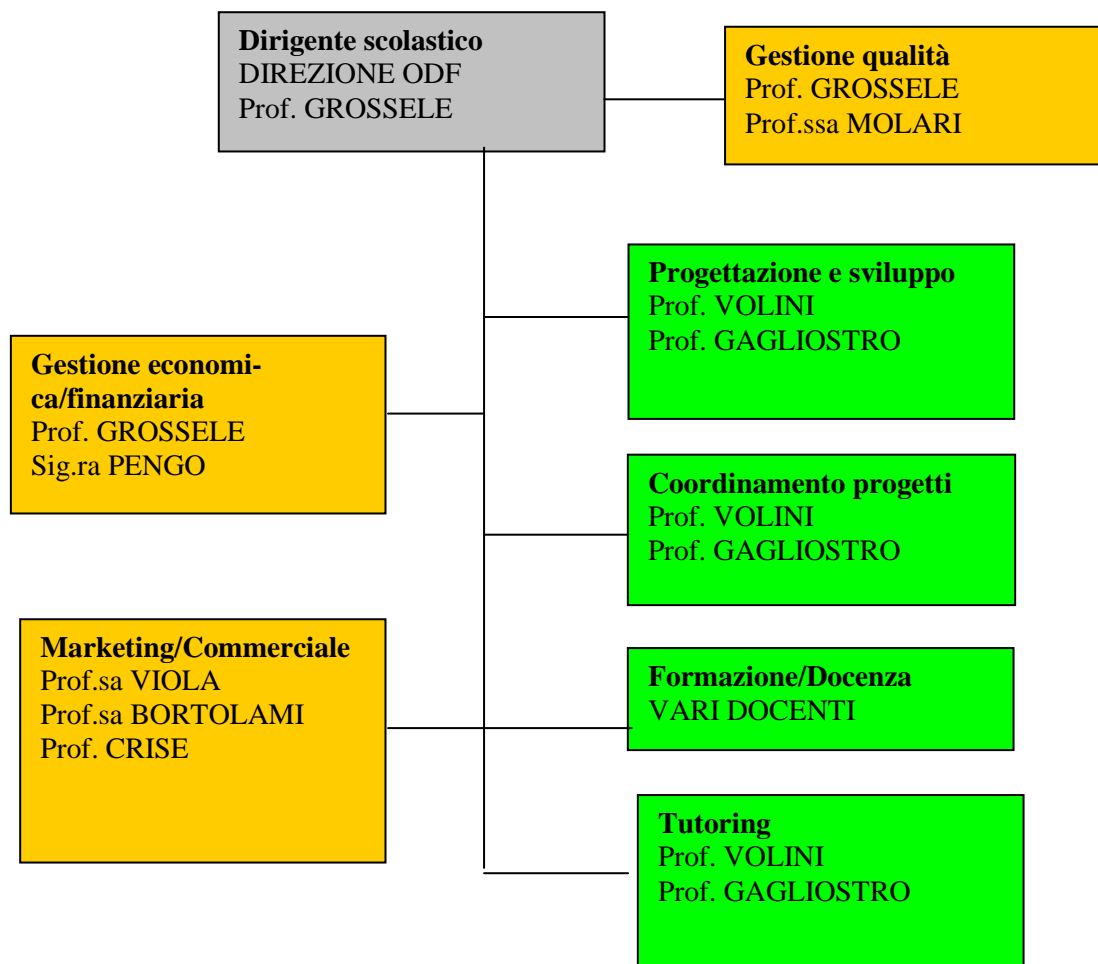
**Dirigente scolastico**
DIREZIONE ODF
Prof. GROSSELE

**Gestione qualità**
Prof. GROSSELE
Prof.ssa MOLARI

**Progettazione e sviluppo**
Prof. VOLINI
Prof. GAGLIOSTRO

**Gestione economica/finanziaria**
Prof. GROSSELE
Sig.ra PENGO

**Coordinamento progetti**
Prof. VOLINI
Prof. GAGLIOSTRO

**Marketing/Commerciale**
Prof.sa VIOLA
Prof.sa BORTOLAMI
Prof. CRISE

**Formazione/Docenza**
VARI DOCENTI

**Tutoring**
Prof. VOLINI
Prof. GAGLIOSTRO